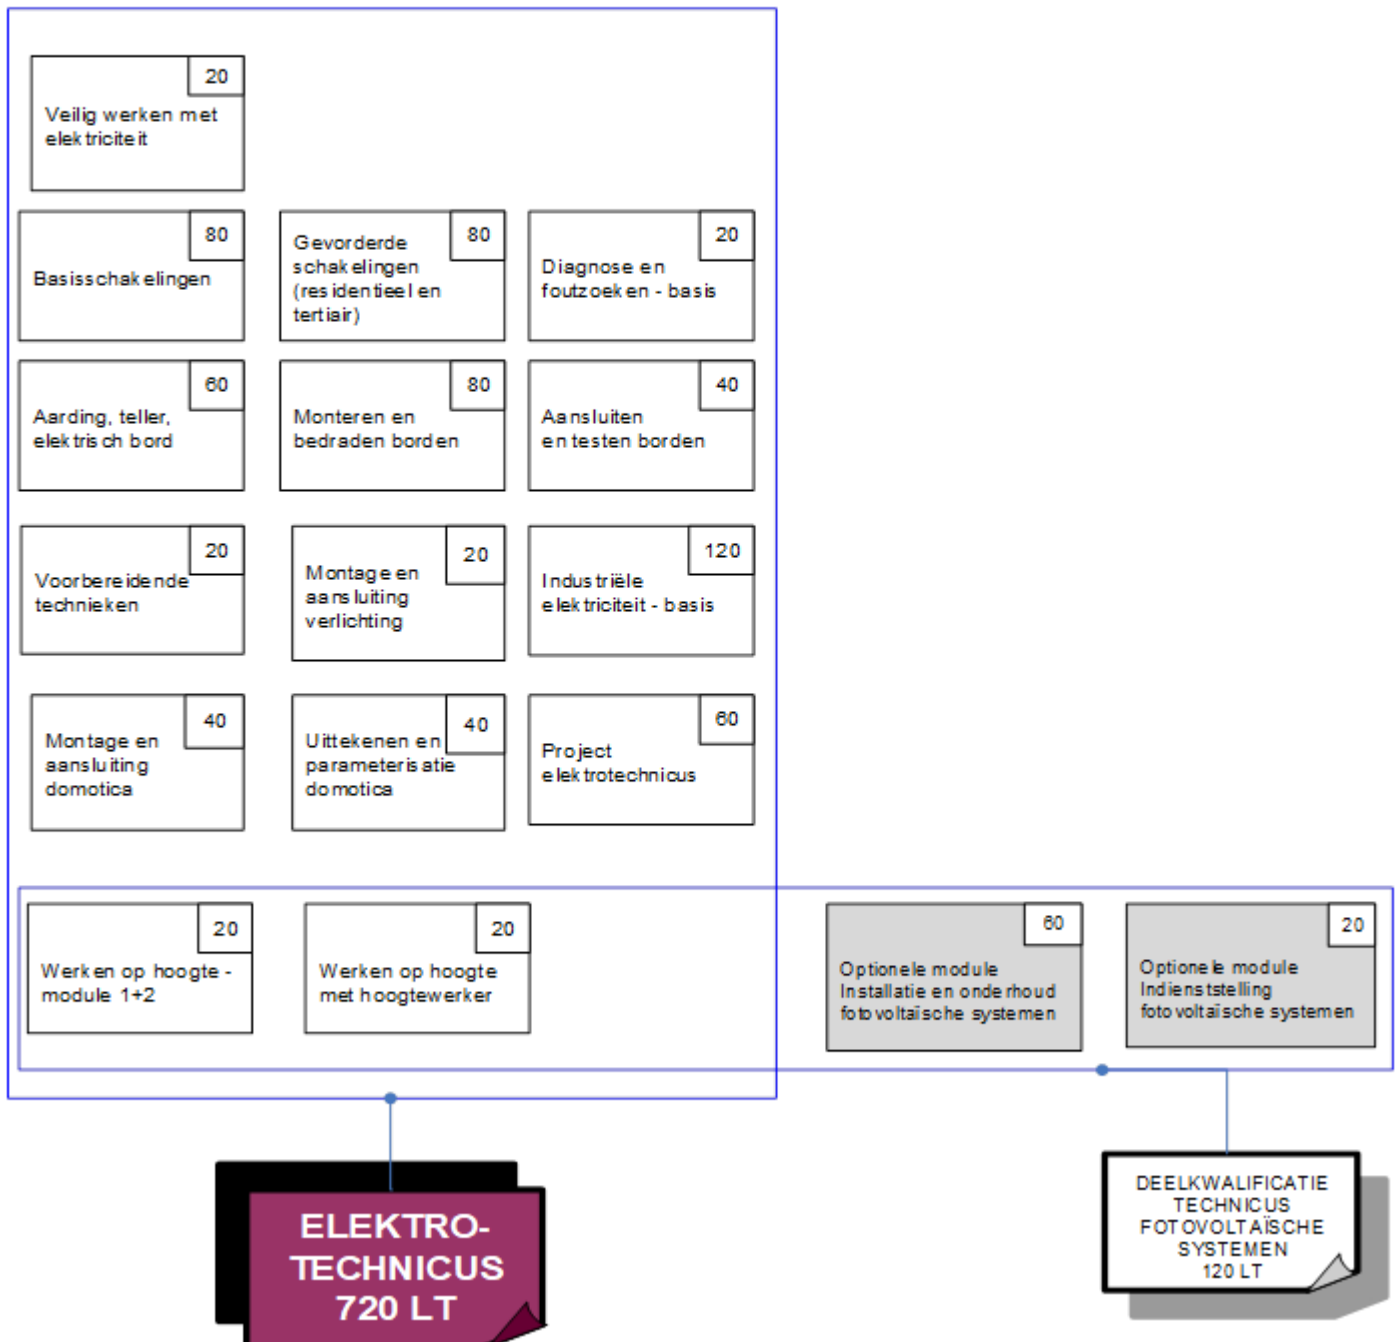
20
Veilig werken met elektriciteit

80
Basisschakelingen

80
Gevorderde schakelingen (residentieel en tertiair)

20
Diagnose en foutzoeken - basis

60
Aarding, teller, elektrisch bord

80
Monteren en bedraden borden

40
Aansluiten en testen borden

20
Voorbereidende technieken

20
Montage en aansluiting verlichting

120
Industriële elektriciteit - basis

40
Montage en aansluiting domotica

40
Uittekenen en parameterisatie domotica

60
Project elektrotechnicus

20
Werken op hoogte - module 1+2

20
Werken op hoogte met hoogtewerker

60
Optionele module Installatie en onderhoud fotovoltaïsche systemen

20
Optionele module Indienststelling fotovoltaïsche systemen

ELEKTRO-TECHNICUS 720 LT

DEELKWALIFICATIE TECHNICUS FOTOVOLTAÏSCHE SYSTEMEN 120 LT